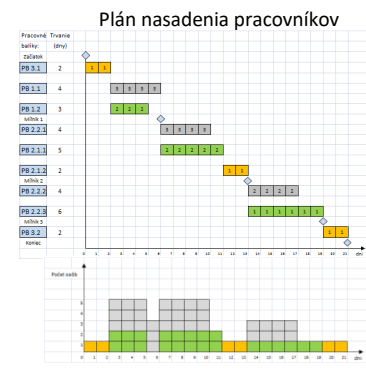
Plán nasadenia pracovníkov

| Pracovné balíky: | Trvanie (dny) |
|---|---|
| Začiatok | |
| PB 3.1 | 2 |
| PB 1.1 | 4 |
| PB 1.2 | 3 |
| Míľnik 1 | |
| PB 2.2.1 | 4 |
| PB 2.1.1 | 5 |
| PB 2.1.2 | 2 |
| Míľnik 2 | |
| PB 2.2.2 | 4 |
| PB 2.2.3 | 6 |
| Míľnik 3 | |
| PB 3.2 | 2 |
| Koniec | |

1 1
3 3 3 3
2 2 2
3 3 3 3
2 2 2 2 2
1 1
2 2 2 2
1 1 1 1 1 1
1 1

0 1 2 3 4 5 6 7 8 9 10 11 12 13 14 15 16 17 18 19 20 21 dni

Počet osôb
6
5
4
3
2
1
0 1 2 3 4 5 6 7 8 9 10 11 12 13 14 15 16 17 18 19 20 21 dni